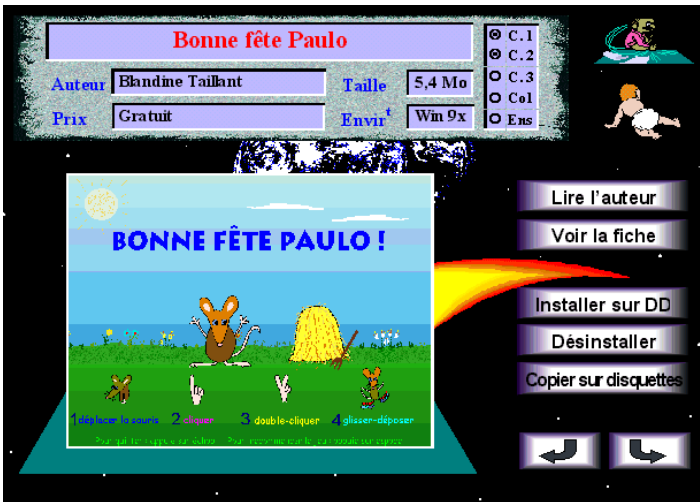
Bonne fête Paulo

Auteur Blandine Taillant

Taille 5,4 Mo

Prix Gratuit

Envir$^t$ Win 9x

C.1
C.2
C.3
Col
Ens

BONNE FÊTE PAULO !

1 déplacer la souris 2 cliquer 3 double-cliquer 4 glisser-déposer

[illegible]

Lire l'auteur

Voir la fiche

Installer sur DD

Désinstaller

Copier sur disquettes